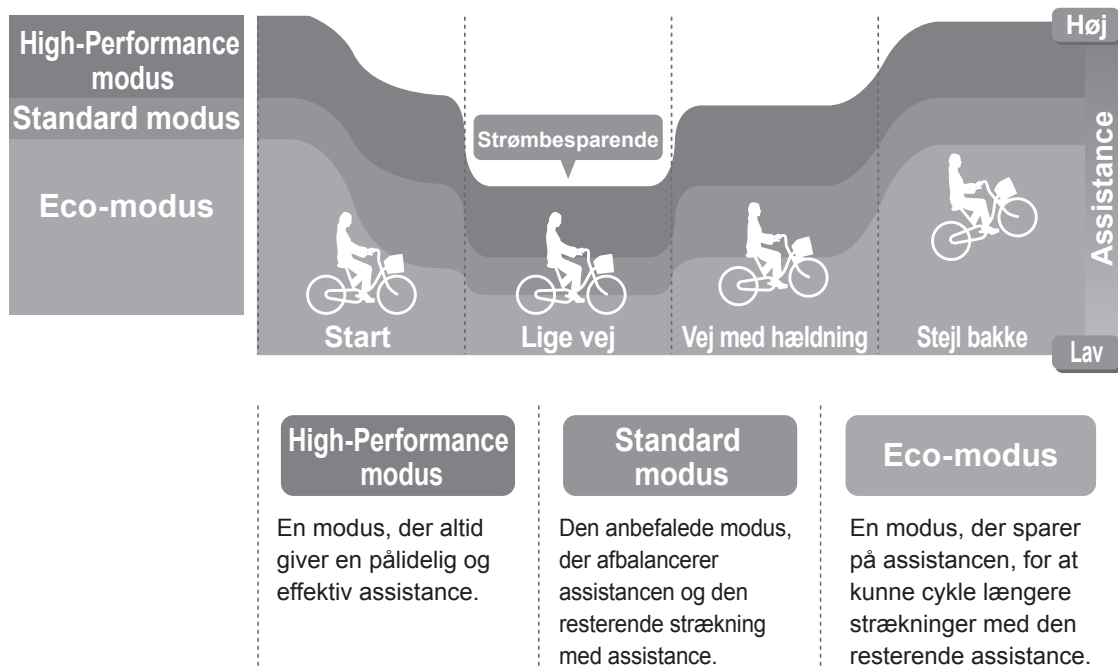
High-Performance modus

Standard modus

Eco-modus

Strømbesparende

Start

Lige vej

Vej med hældning

Stejl bakke

Høj

Assistance

Lav

High-Performance modus

En modus, der altid giver en pålidelig og effektiv assistance.

Standard modus

Den anbefalede modus, der afbalancerer assistancen og den resterende strækning med assistance.

Eco-modus

En modus, der sparer på assistancen, for at kunne cykle længere strækninger med den resterende assistance.